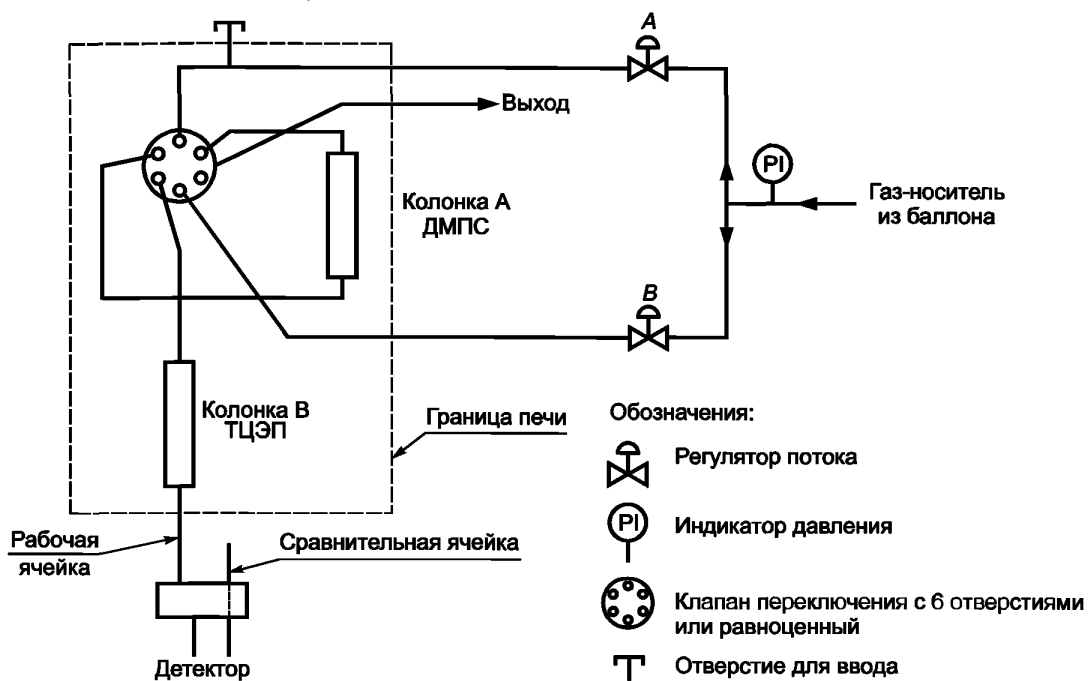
A

Выход

PI

Газ-носитель из баллона

Колонка А ДМПС

B

Колонка В ТЦЭП

Граница печи

Обозначения:

Регулятор потока

PI

Индикатор давления

Рабочая ячейка

Сравнительная ячейка

Клапан переключения с 6 отверстиями или равноценный

Детектор

Отверстие для ввода